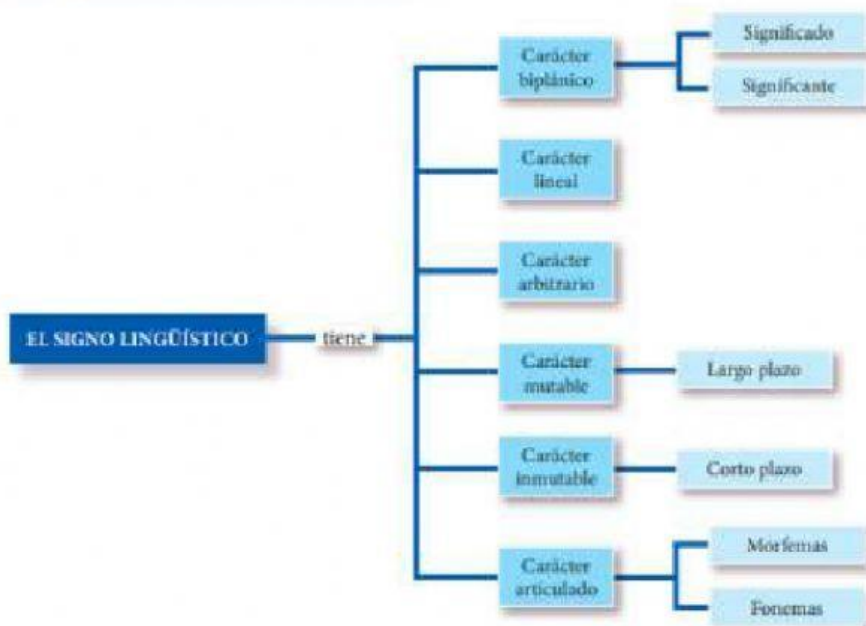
EL SIGNO LINGÜÍSTICO

tiene

Carácter biplánico

Significado

Significante

Carácter lineal

Carácter arbitrario

Carácter mutable

Largo plazo

Carácter inmutable

Corto plazo

Carácter articulado

Morfemas

Fonemas